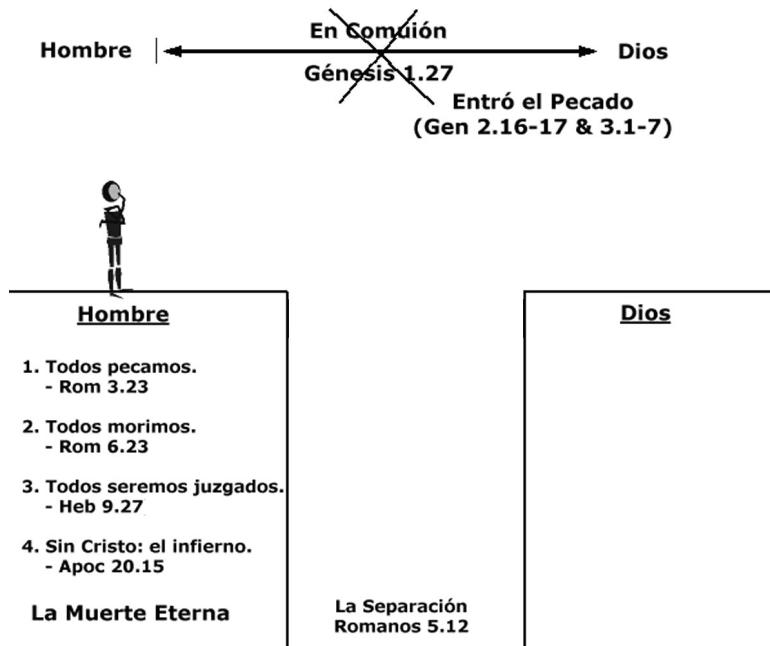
Hombre

En Comuión

Génesis 1.27

Dios

Entró el Pecado
(Gen 2.16-17 & 3.1-7)

Hombre

1. Todos pecamos.
- Rom 3.23

2. Todos morimos.
- Rom 6.23

3. Todos seremos juzgados.
- Heb 9.27

4. Sin Cristo: el infierno.
- Apoc 20.15

La Muerte Eterna

La Separación
Romanos 5.12

Dios